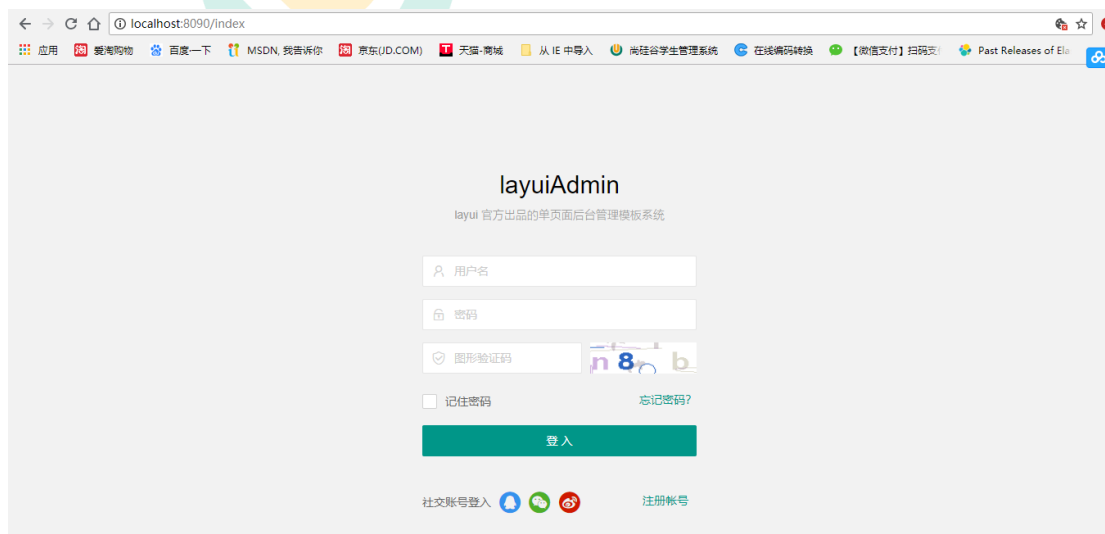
localhost:8090/index

应用 爱淘购物 百度一下 MSDN, 我告诉你 京东(JD.COM) 天猫-商城 从 IE 中导入 尚硅谷学生管理系统 在线编码转换 【微信支付】扫码支 Past Releases of Ela

layuiAdmin

layui 官方出品的单页面后台管理模板系统

用户名

密码

图形验证码

n 8 b

记住密码

忘记密码?

登 入

社交账号登入

注册帐号